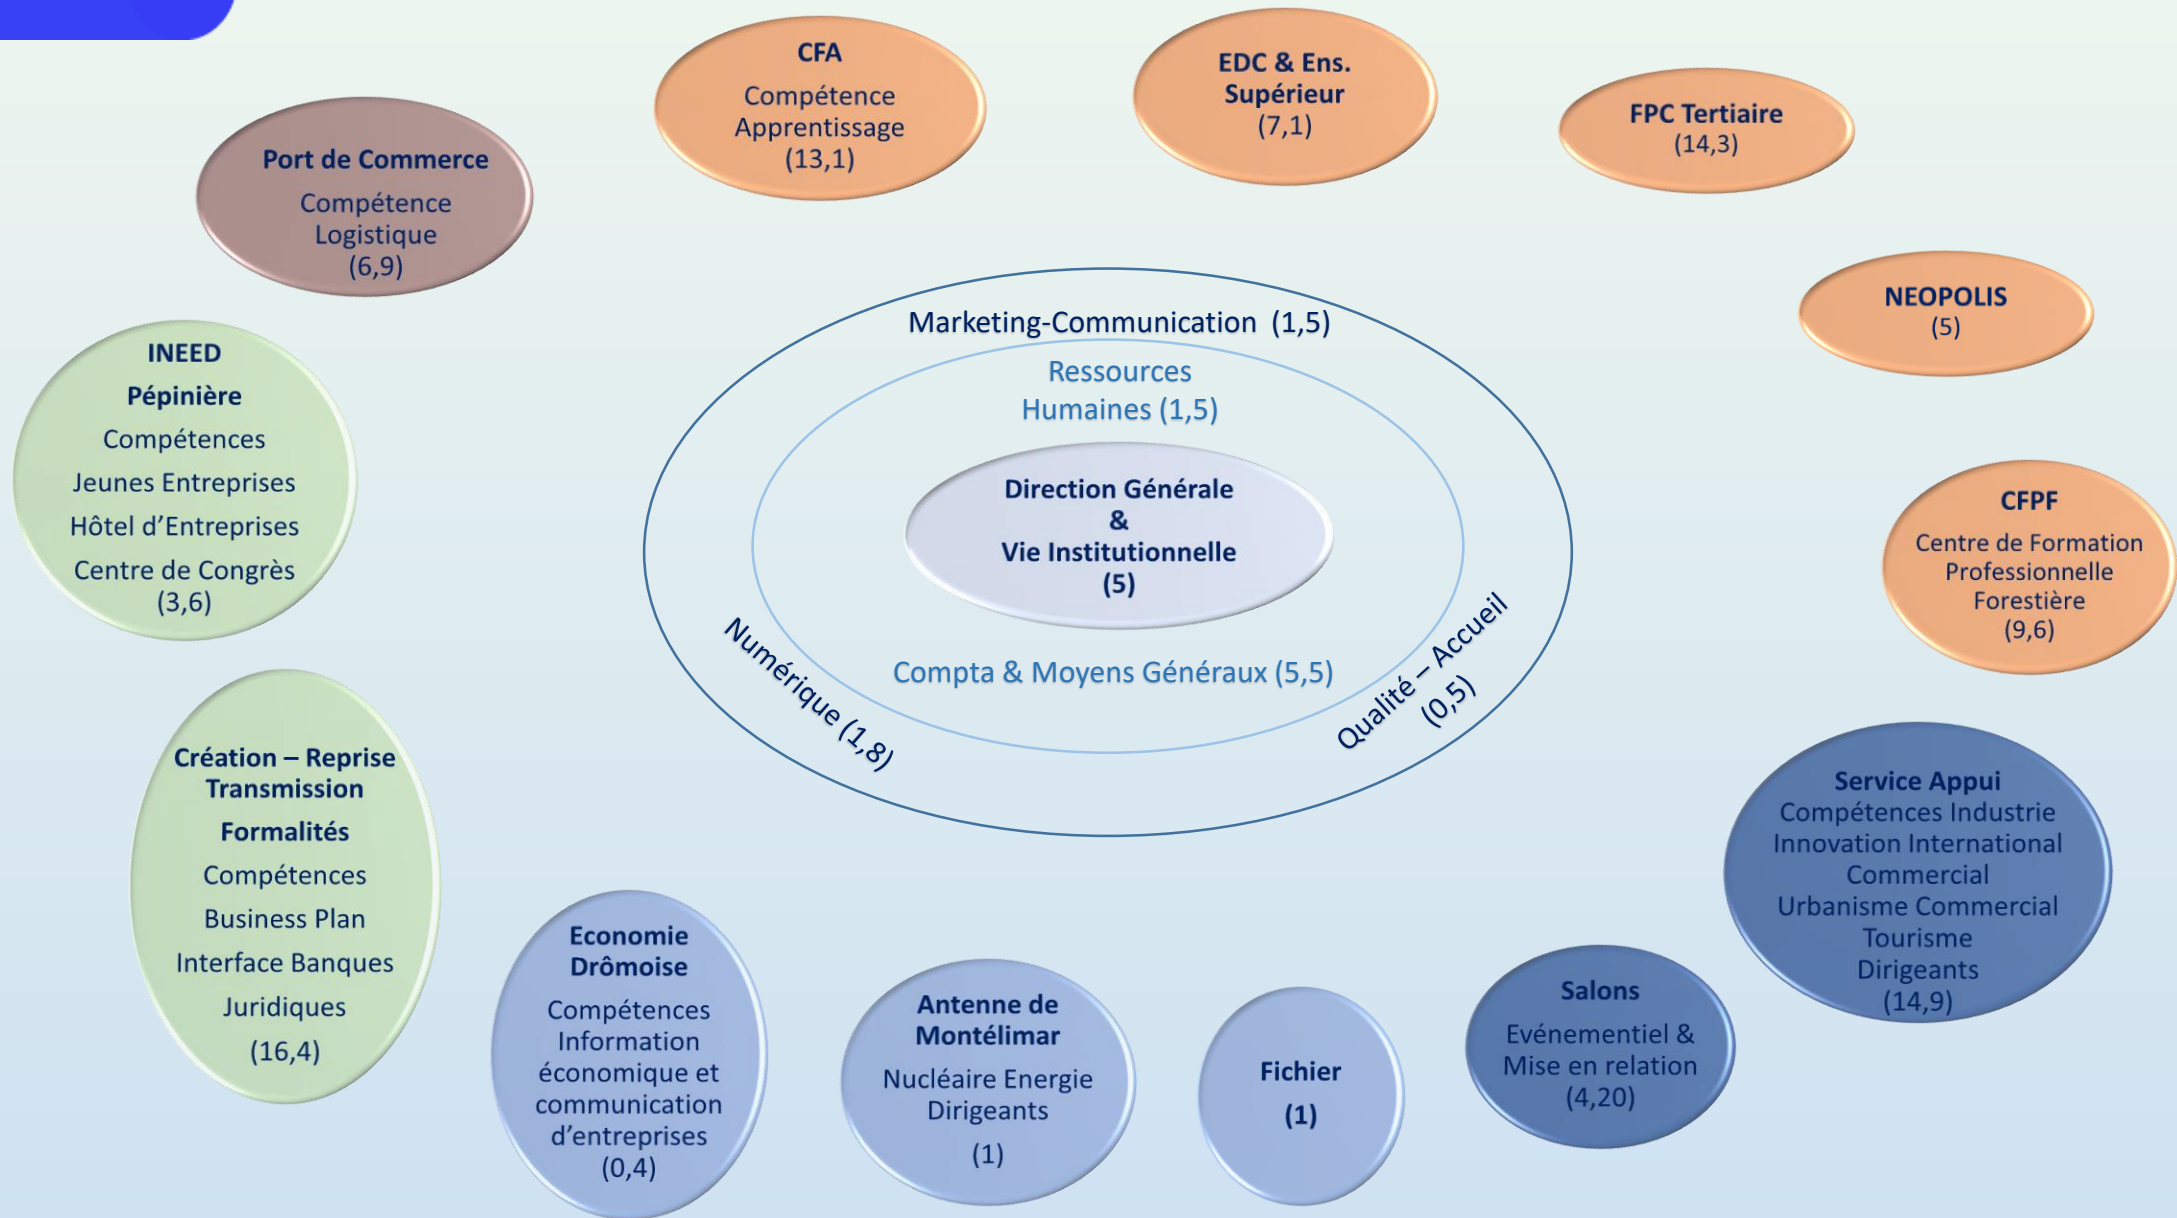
CFA
Compétence Apprentissage
(13,1)

EDC & Ens. Supérieur
(7,1)

FPC Tertiaire
(14,3)

Port de Commerce
Compétence Logistique
(6,9)

NEOPOLIS
(5)

INEED
Pépinière
Compétences
Jeunes Entreprises
Hôtel d'Entreprises
Centre de Congrès
(3,6)

Marketing-Communication (1,5)

Ressources Humaines (1,5)

Direction Générale
&
Vie Institutionnelle
(5)

Compta & Moyens Généraux (5,5)

Numérique (1,8)

Qualité – Accueil (0,5)

CFPF
Centre de Formation Professionnelle Forestière
(9,6)

Création – Reprise Transmission
Formalités
Compétences
Business Plan
Interface Banques
Juridiques
(16,4)

Service Appui
Compétences Industrie Innovation International Commercial
Urbanisme Commercial
Tourisme
Dirigeants
(14,9)

Economie Drômoise
Compétences Information économique et communication d'entreprises
(0,4)

Antenne de Montélimar
Nucléaire Energie Dirigeants
(1)

Fichier
(1)

Salons
Evénementiel & Mise en relation
(4,20)